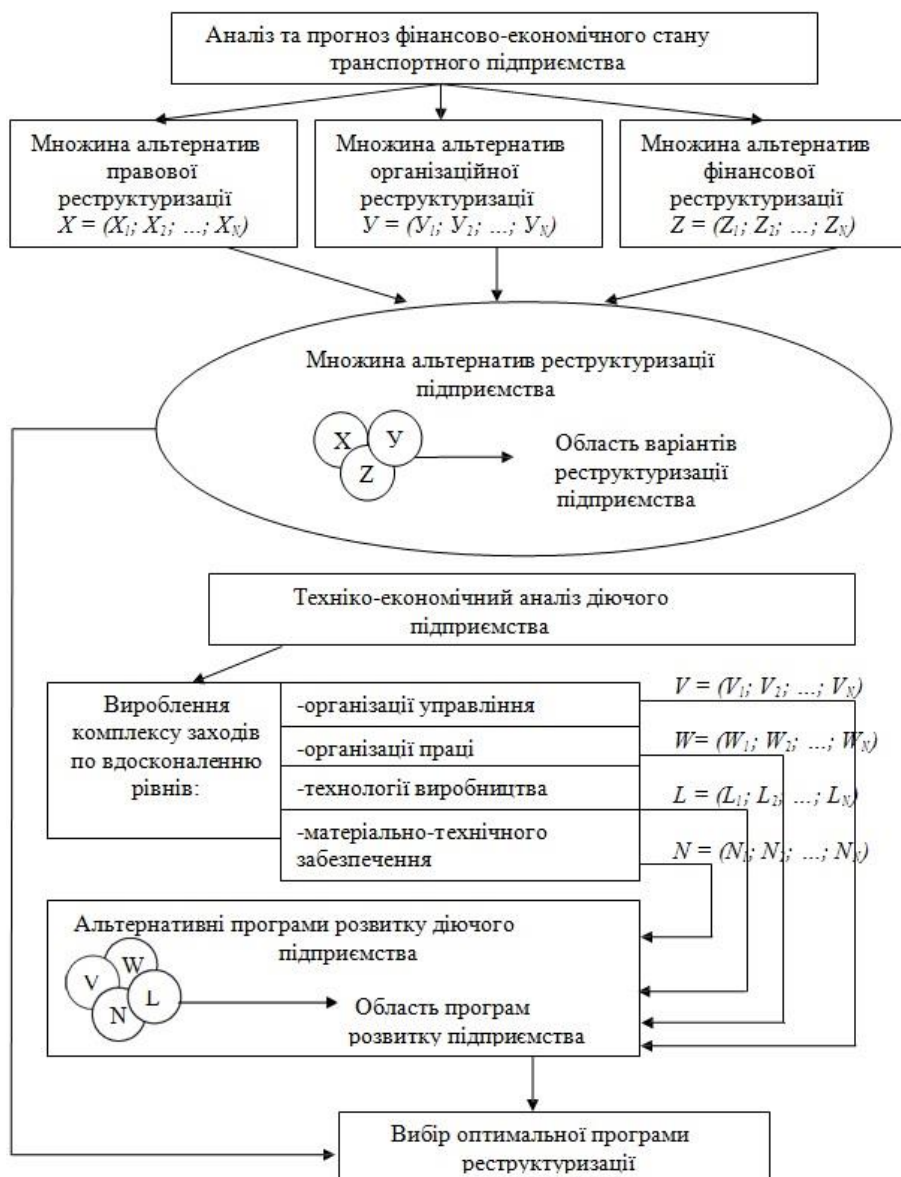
Аналіз та прогноз фінансово-економічного стану транспортного підприємства

Множина альтернатив правової реструктуризації $X = (X_1; X_2; \ldots; X_N)$

Множина альтернатив організаційної реструктуризації $У = (У_1; У_2; \ldots; У_N)$

Множина альтернатив фінансової реструктуризації $Z = (Z_1; Z_2; \ldots; Z_N)$

Множина альтернатив реструктуризації підприємства

X
У
Z

Область варіантів реструктуризації підприємства

Техніко-економічний аналіз діючого підприємства

Вироблення комплексу заходів по вдосконаленню рівнів:

-організації управління

-організації праці

-технології виробництва

-матеріально-технічного забезпечення

$V = (V_1; V_2; \ldots; V_N)$

$W = (W_1; W_2; \ldots; W_N)$

$L = (L_1; L_2; \ldots; L_N)$

$N = (N_1; N_2; \ldots; N_N)$

Альтернативні програми розвитку діючого підприємства

V
W
N
L

Область програм розвитку підприємства

Вибір оптимальної програми реструктуризації